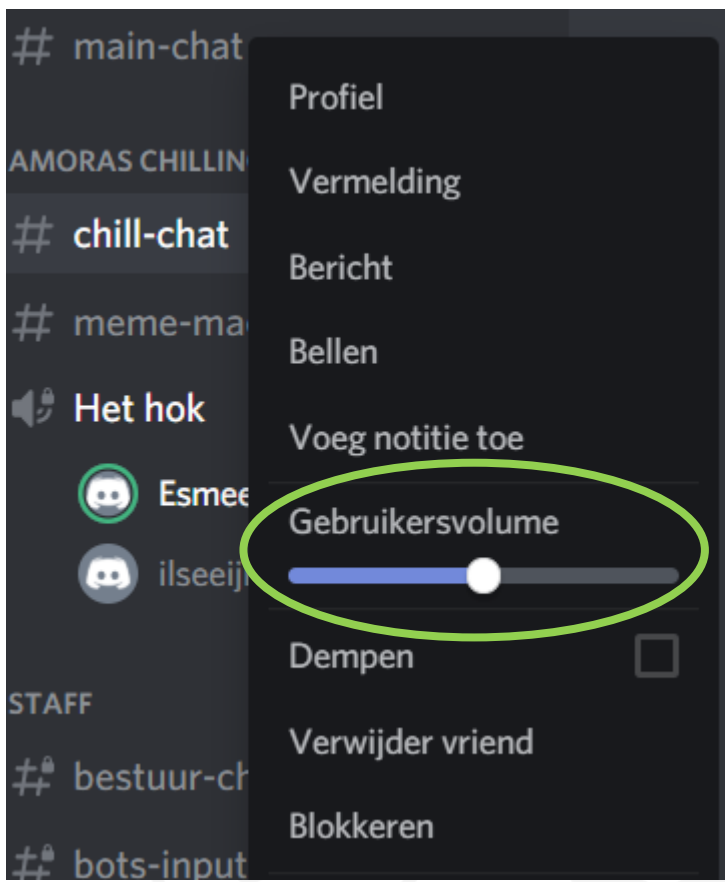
# main-chat

AMORAS CHILLIN

# chill-chat

# meme-ma

Het hok

Esmee

ilseeij

STAFF

bestuur-ch

bots-input

Profiel

Vermelding

Bericht

Bellen

Voeg notitie toe

Gebruikersvolume

Dempen

Verwijder vriend

Blokkeren